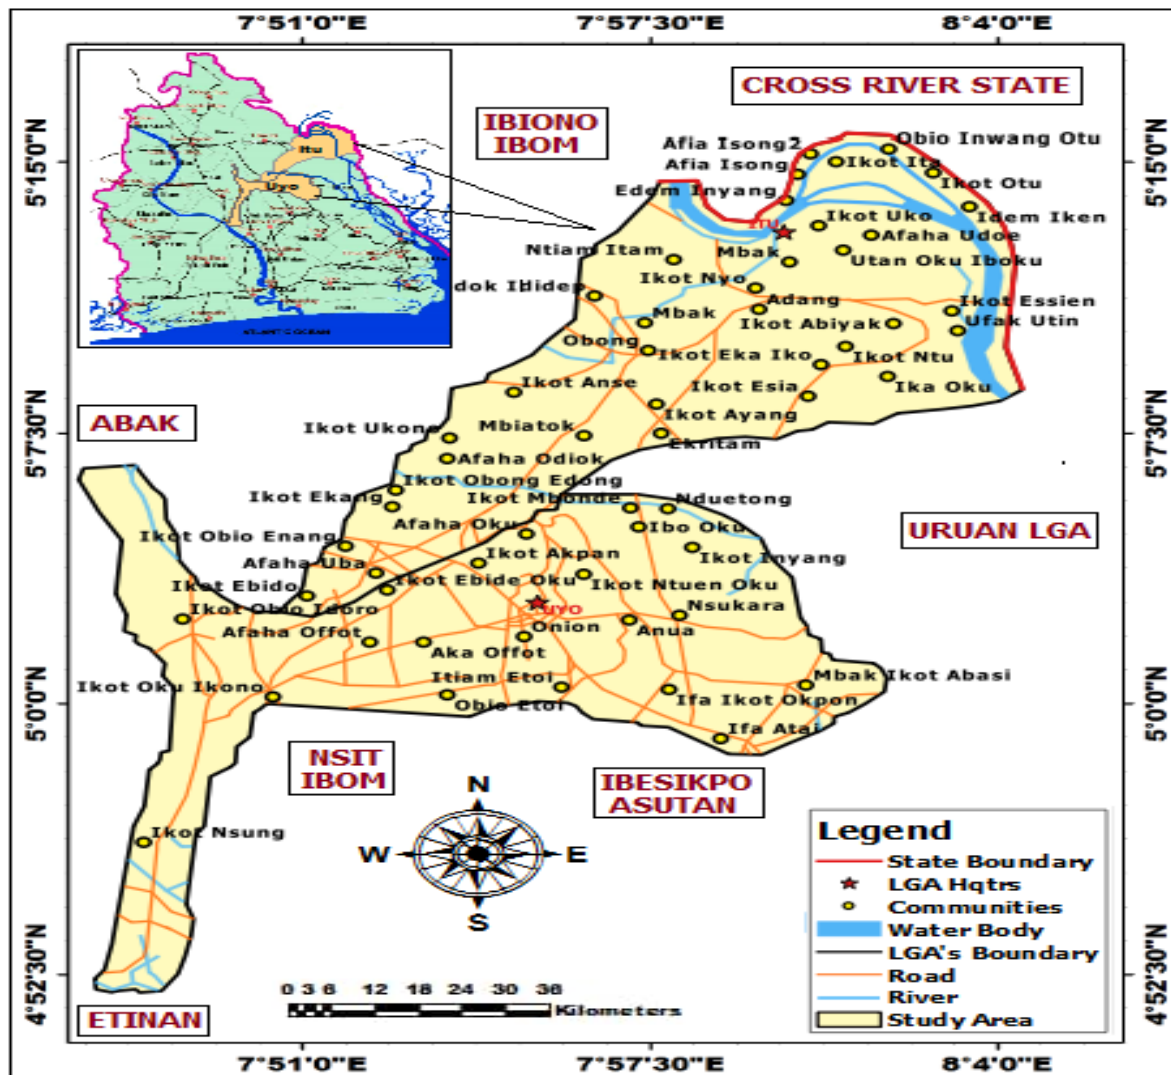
7°51'0"E 7°57'30"E 8°4'0"E

5°15'0"N 5°7'30"N 5°0'0"N 4°52'30"N

5°15'0"N 5°7'30"N 5°0'0"N 4°52'30"N

Itu
Uyo

ATLANTIC OCEAN

CROSS RIVER STATE

IBIONO IBOM

ABAK

URUAN LGA

NSIT IBOM

IBESIKPO ASUTAN

ETINAN

Afia Isong2
Afia Isong
Obio Inwang Otu
Ikot Ita
Ikot Otu
Edem Inyang
Itu
Ikot Uko
Idem Iken
Afaha Udoe
Ntiam Itam
Mbak
Utan Oku Iboku
Ikot Nyo
dok Ibidep
Adang
Ikot Essien
Mbak
Ikot Abiyak
Ufak Utin
Obong
Ikot Eka Iko
Ikot Ntu
Ikot Anse
Ikot Esia
Ika Oku
Ikot Ayang
Ikot Ukono
Mbiatok
Ekritam
Afaha Odiok
Ikot Obong Edong
Ikot Ekang
Ikot Mbonde
Nduetong
Afaha Oku
Ibo Oku
Ikot Obio Enang
Ikot Akpan
Ikot Inyang
Afaha Uba
Ikot Ebido
Ikot Ebide Oku
Ikot Ntuen Oku
Ikot Obio Idoro
Uyo
Nsukara
Afaha Offot
Onion
Anua
Aka Offot
Mbak Ikot Abasi
Itiam Etoi
Ikot Oku Ikono
Obio Etoi
Ifa Ikot Okpon
Ifa Atai
Ikot Nsung

N
W
E
S

0 3 6 12 18 24 30 36 Kilometers

Legend
State Boundary
LGA Hqtrs
Communities
Water Body
LGA's Boundary
Road
River
Study Area

7°51'0"E 7°57'30"E 8°4'0"E